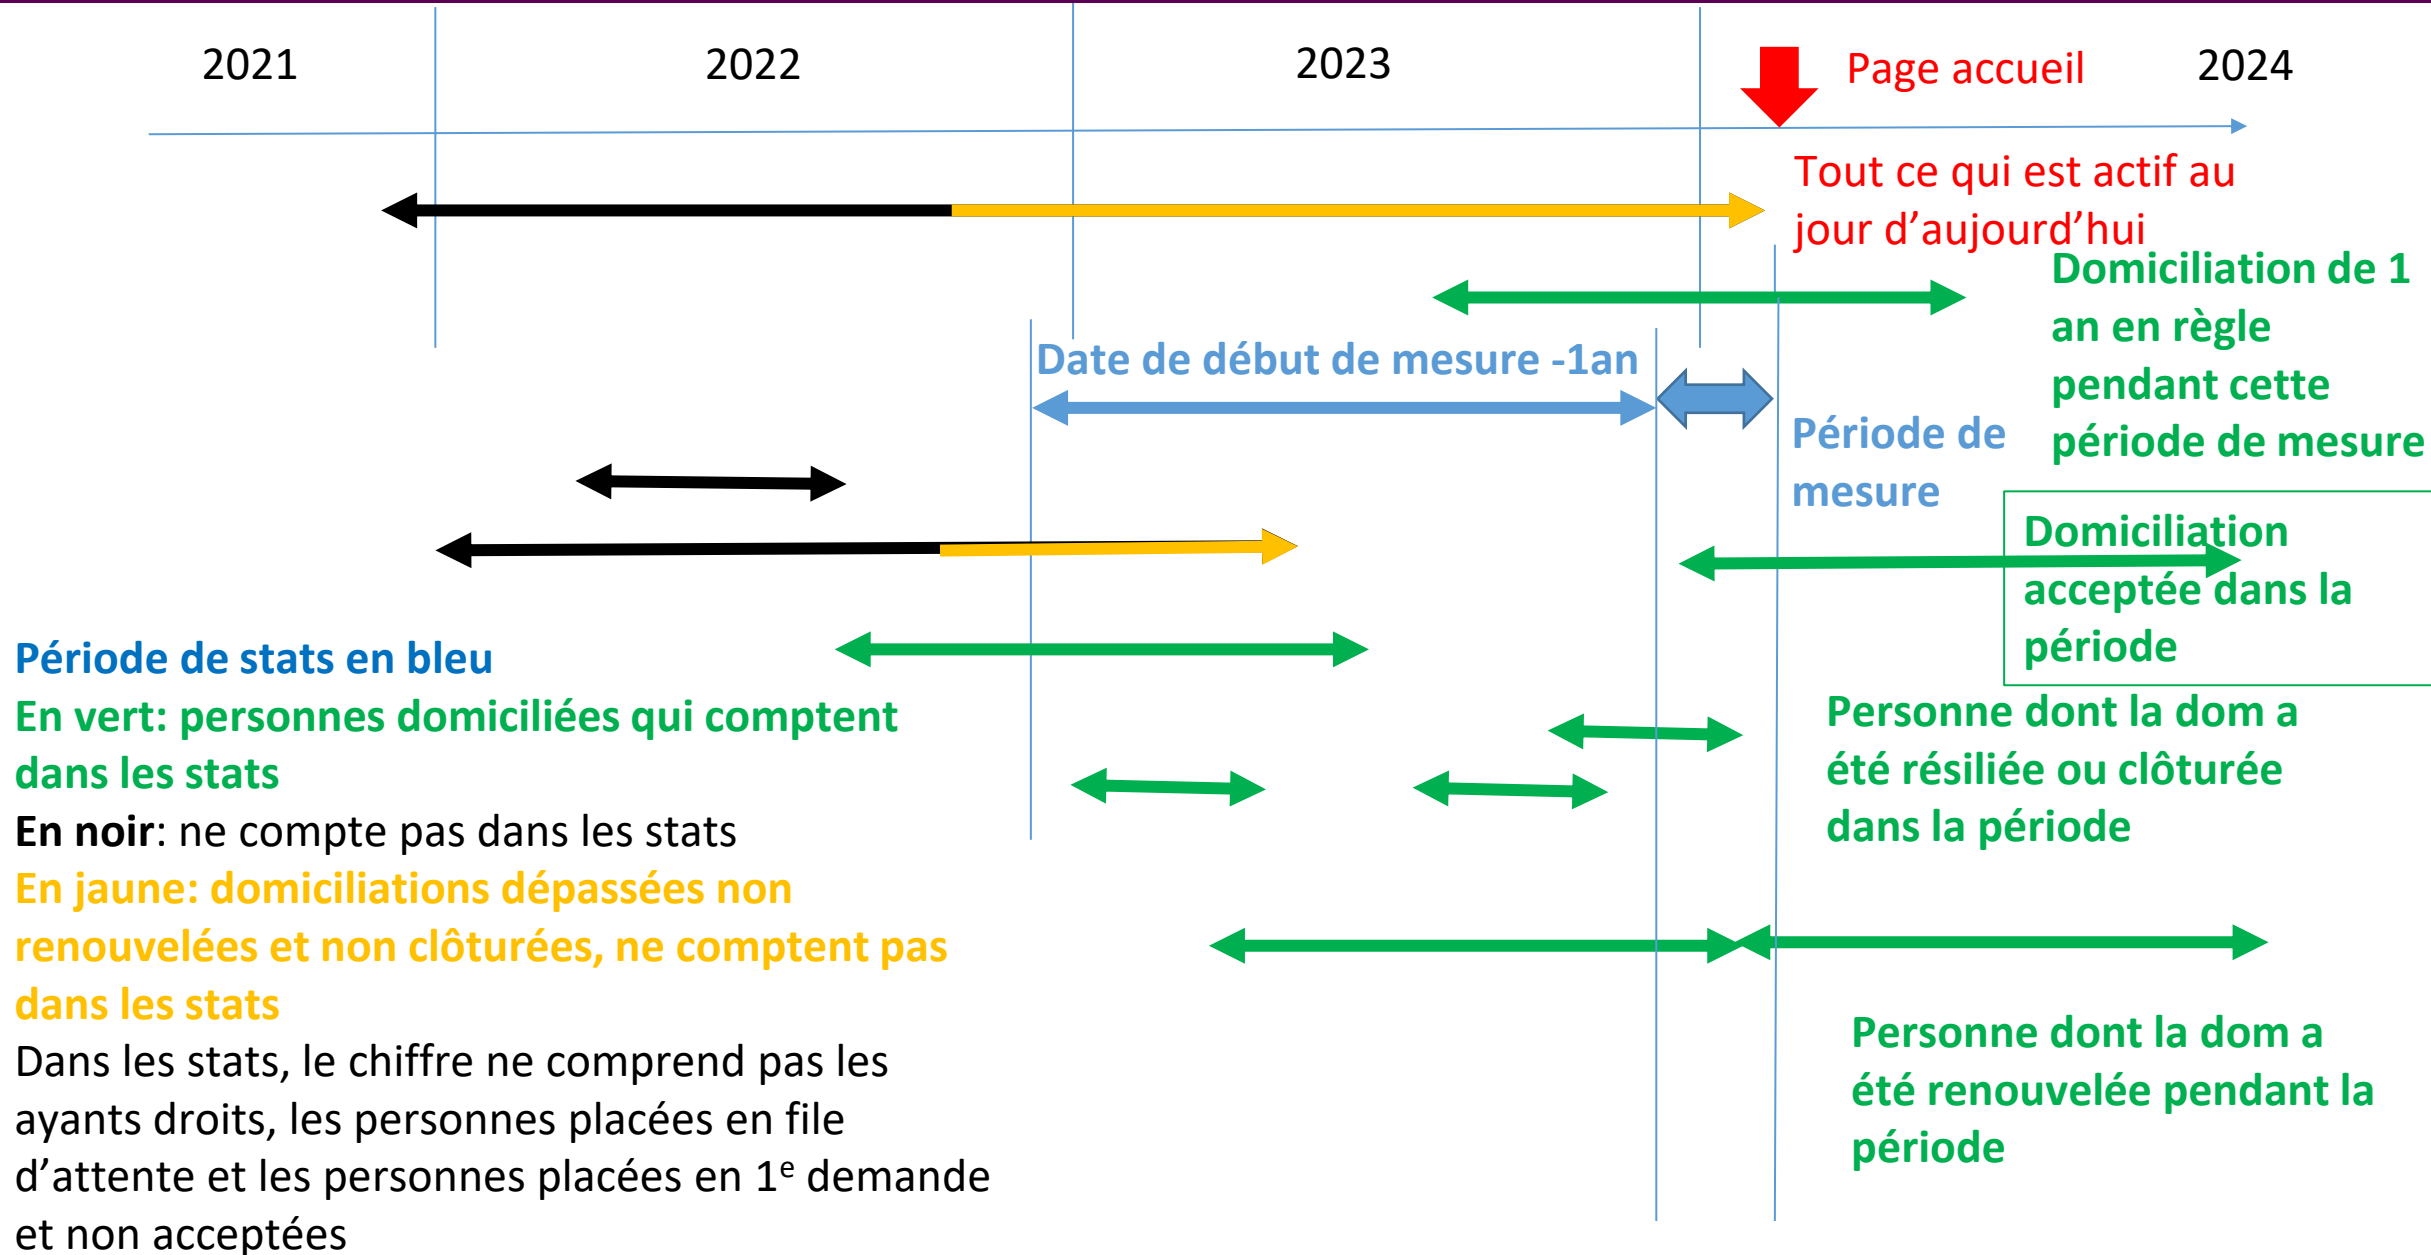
2021

2022

2023

Page accueil

2024

Tout ce qui est actif au jour d'aujourd'hui

Domiciliation de 1 an en règle pendant cette période de mesure

Date de début de mesure -1an

Période de mesure

Domiciliation acceptée dans la période

Période de stats en bleu

En vert: personnes domiciliées qui comptent dans les stats

**En noir**: ne compte pas dans les stats

En jaune: domiciliations dépassées non renouvelées et non clôturées, ne comptent pas dans les stats

Dans les stats, le chiffre ne comprend pas les ayants droits, les personnes placées en file d'attente et les personnes placées en 1$^{e}$ demande et non acceptées

Personne dont la dom a été résiliée ou clôturée dans la période

Personne dont la dom a été renouvelée pendant la période